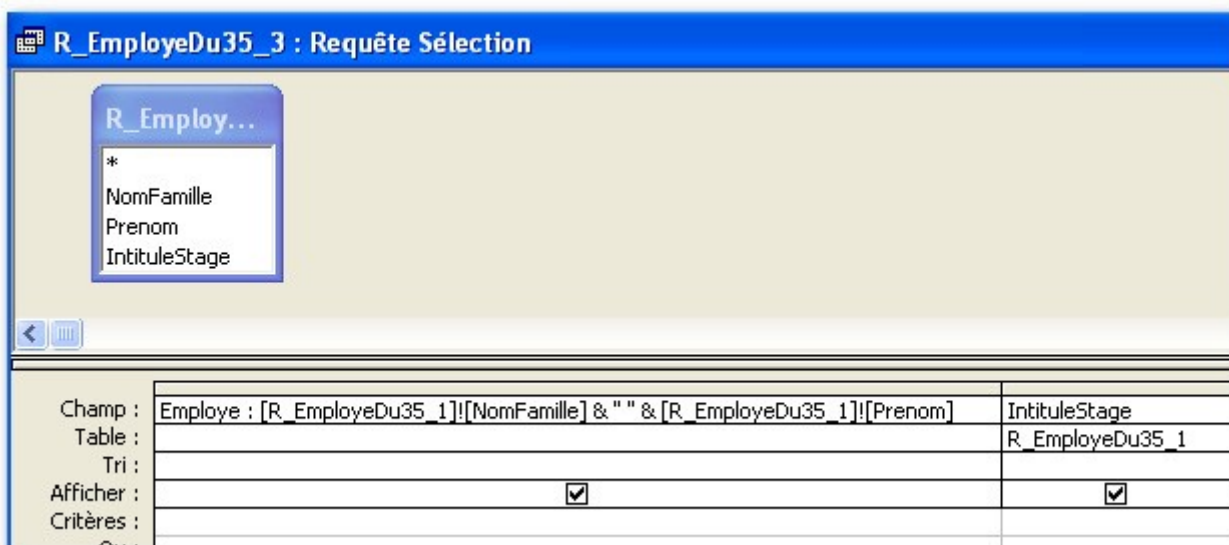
R_EmployeDu35_3 : Requête Sélection

R_Employ...
*
NomFamille
Prenom
IntituleStage

| | | |
|---|---|---|
| Champ : | Employe : [R_EmployeDu35_1]![NomFamille] & " " & [R_EmployeDu35_1]![Prenom] | IntituleStage |
| Table : | | R_EmployeDu35_1 |
| Tri : | | |
| Afficher : | ☑ | ☑ |
| Critères : | | |
| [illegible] | | |